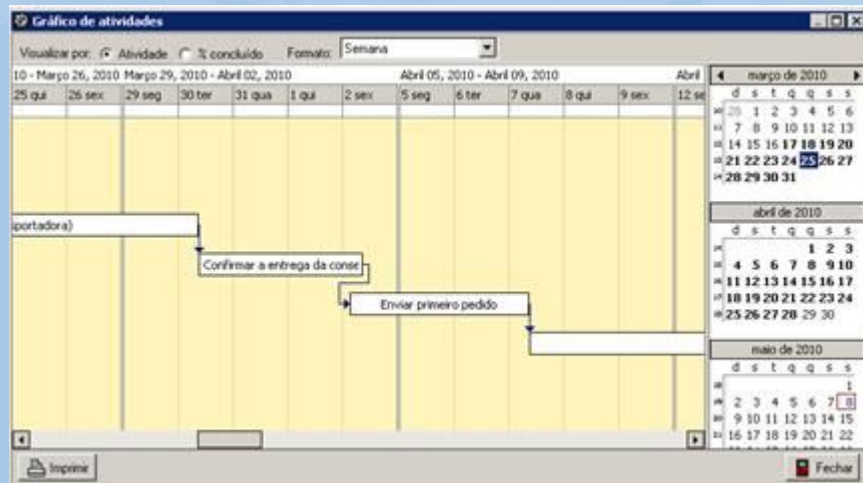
Gráfico de atividades

Visualizar por: Atividade % concluído Formato: Semana

10 - Março 26, 2010 Março 29, 2010 - Abril 02, 2010 Abril 05, 2010 - Abril 09, 2010 Abril

25 qui | 26 sex | 29 seg | 30 ter | 31 qua | 1 qui | 2 sex | 5 seg | 6 ter | 7 qua | 8 qui | 9 sex | 12 se

portadora)

Confirmar a entrega da conse

Enviar primeiro pedido

março de 2010

| d | s | t | q | q | s | s |
|---|---|---|---|---|---|---|
| 28 | 1 | 2 | 3 | 4 | 5 | 6 |
| 7 | 8 | 9 | 10 | 11 | 12 | 13 |
| 14 | 15 | 16 | 17 | 18 | 19 | 20 |
| 21 | 22 | 23 | 24 | 25 | 26 | 27 |
| 28 | 29 | 30 | 31 | | | |

abril de 2010

| d | s | t | q | q | s | s |
|---|---|---|---|---|---|---|
| | | | | 1 | 2 | 3 |
| 4 | 5 | 6 | 7 | 8 | 9 | 10 |
| 11 | 12 | 13 | 14 | 15 | 16 | 17 |
| 18 | 19 | 20 | 21 | 22 | 23 | 24 |
| 25 | 26 | 27 | 28 | 29 | 30 | |

maio de 2010

| d | s | t | q | q | s | s |
|---|---|---|---|---|---|---|
| | | | | | | 1 |
| 2 | 3 | 4 | 5 | 6 | 7 | 8 |
| 9 | 10 | 11 | 12 | 13 | 14 | 15 |
| 16 | 17 | 18 | 19 | 20 | 21 | 22 |

Imprimir

Fechar